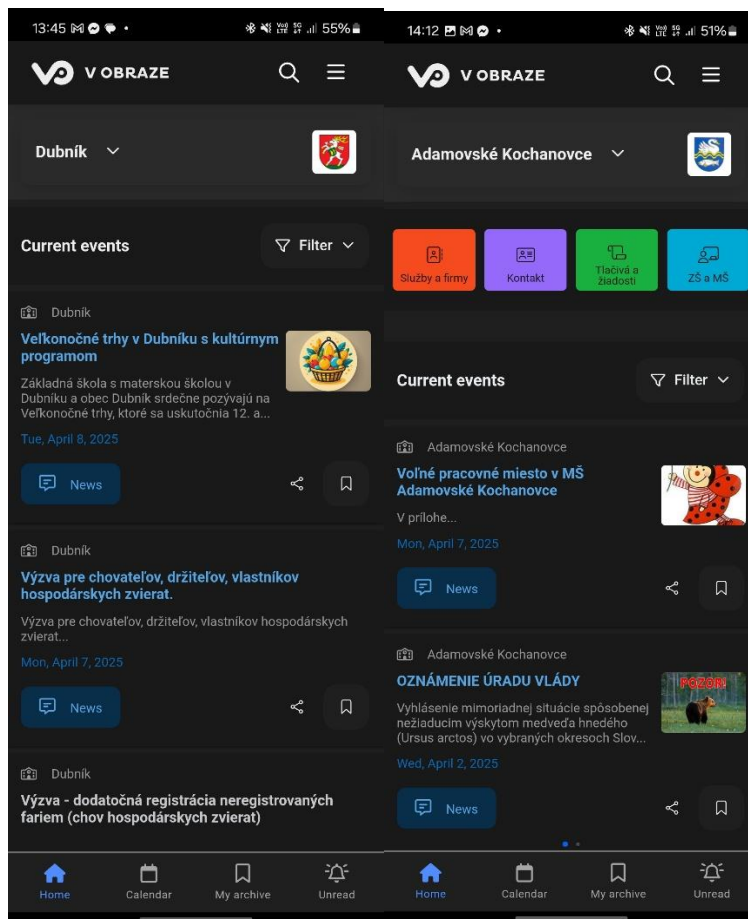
13:45 55%

V OBRAZE

Dubník

Current events

Filter

Dubník

Veľkonočné trhy v Dubníku s kultúrnym programom

Základná škola s materskou školou v Dubníku a obec Dubník srdečne pozývajú na Veľkonočné trhy, ktoré sa uskutočnia 12. a...

Tue, April 8, 2025

News

Dubník

Výzva pre chovateľov, držiteľov, vlastníkov hospodárskych zvierat.

Výzva pre chovateľov, držiteľov, vlastníkov hospodárskych zvierat...

Mon, April 7, 2025

News

Dubník

Výzva - dodatočná registrácia neregistrovaných fariem (chov hospodárskych zvierat)

Home Calendar My archive Unread

14:12 51%

V OBRAZE

Adamovské Kochanovce

Služby a firmy

Kontakt

Tlačivá a žiadosti

ZŠ a MŠ

Current events

Filter

Adamovské Kochanovce

Voľné pracovné miesto v MŠ Adamovské Kochanovce

V prílohe...

Mon, April 7, 2025

News

Adamovské Kochanovce

OZNÁMENIE ÚRADU VLÁDY

POZOR!

Vyhlásenie mimoriadnej situácie spôsobenej nežiaducim výskytom medveďa hnedého (Ursus arctos) vo vybraných okresoch Slov...

Wed, April 2, 2025

News

Home Calendar My archive Unread